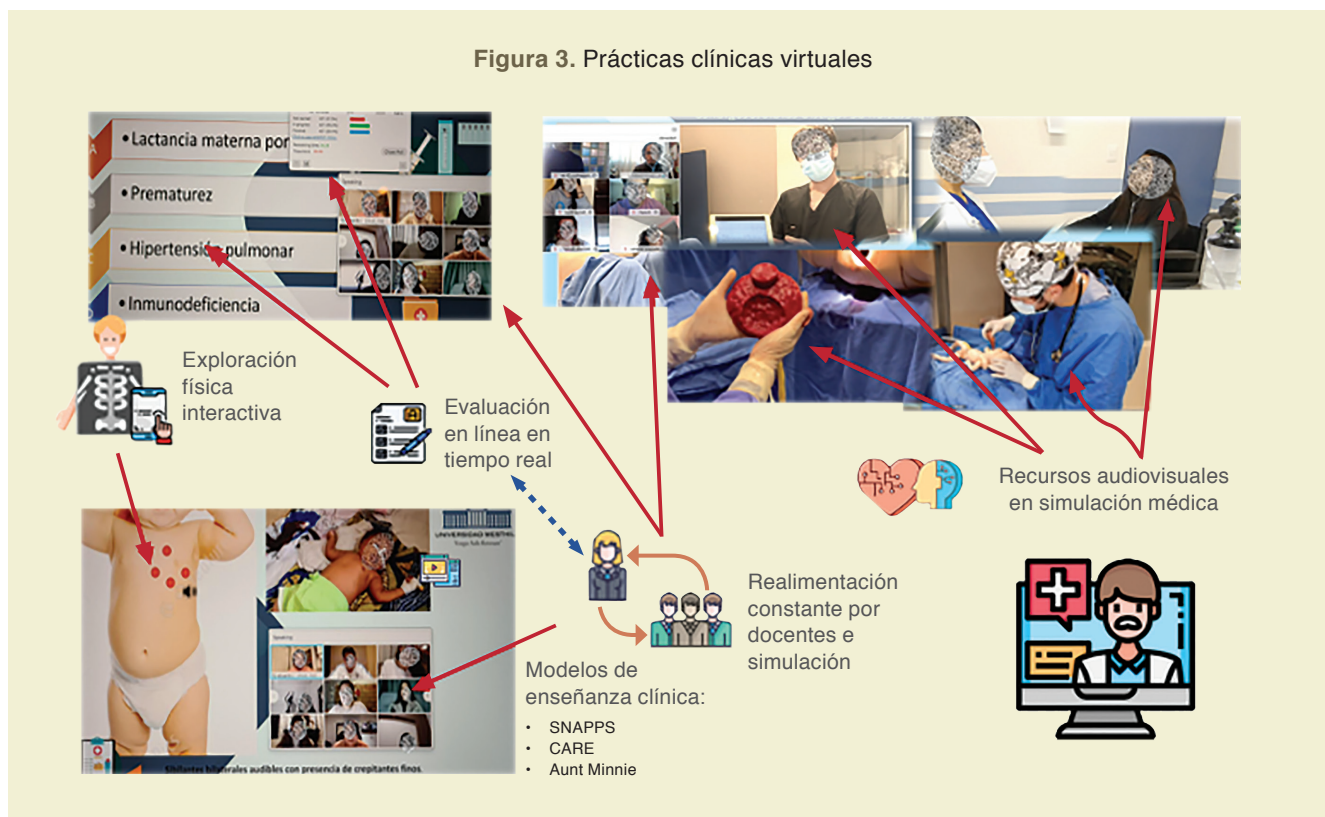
**Figura 3.** Prácticas clínicas virtuales

• Lactancia materna por
• Prematurez
• Hipertensión pulmonar
• Inmunodeficiencia

Exploración física interactiva

Evaluación en línea en tiempo real

Recursos audiovisuales en simulación médica

Realimentación constante por docentes e simulación

Modelos de enseñanza clínica:
• SNAPPS
• CARE
• Aunt Minnie

UNIVERSIDAD WESTHILL

Sibilantes bilaterales audibles con presencia de crepitantes finos.